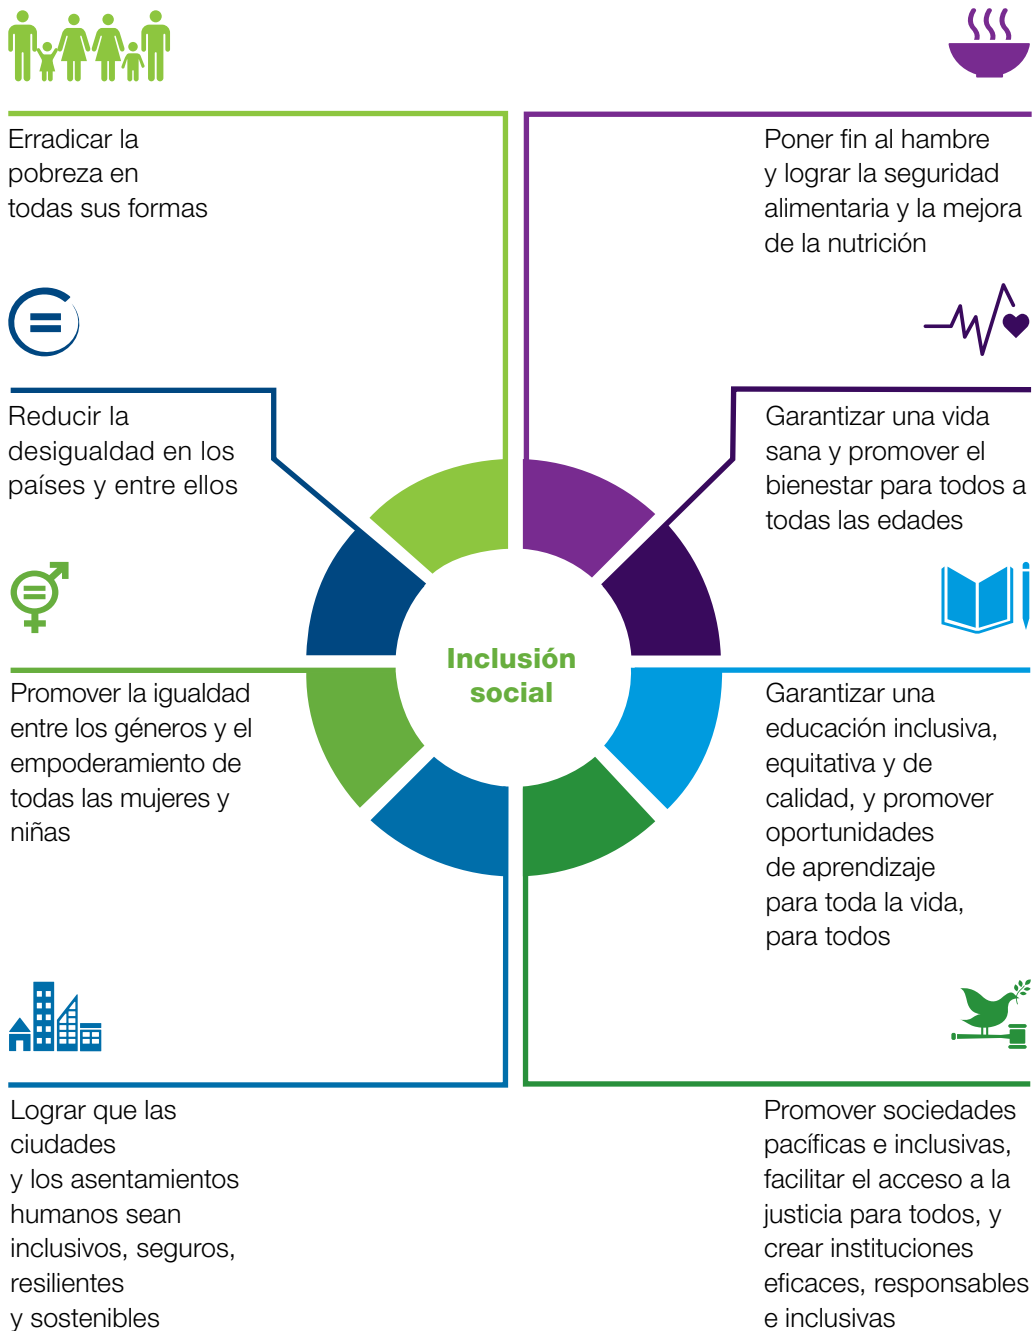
Erradicar la pobreza en todas sus formas

Poner fin al hambre y lograr la seguridad alimentaria y la mejora de la nutrición

Reducir la desigualdad en los países y entre ellos

Garantizar una vida sana y promover el bienestar para todos a todas las edades

Inclusión social

Promover la igualdad entre los géneros y el empoderamiento de todas las mujeres y niñas

Garantizar una educación inclusiva, equitativa y de calidad, y promover oportunidades de aprendizaje para toda la vida, para todos

Lograr que las ciudades y los asentamientos humanos sean inclusivos, seguros, resilientes y sostenibles

Promover sociedades pacíficas e inclusivas, facilitar el acceso a la justicia para todos, y crear instituciones eficaces, responsables e inclusivas